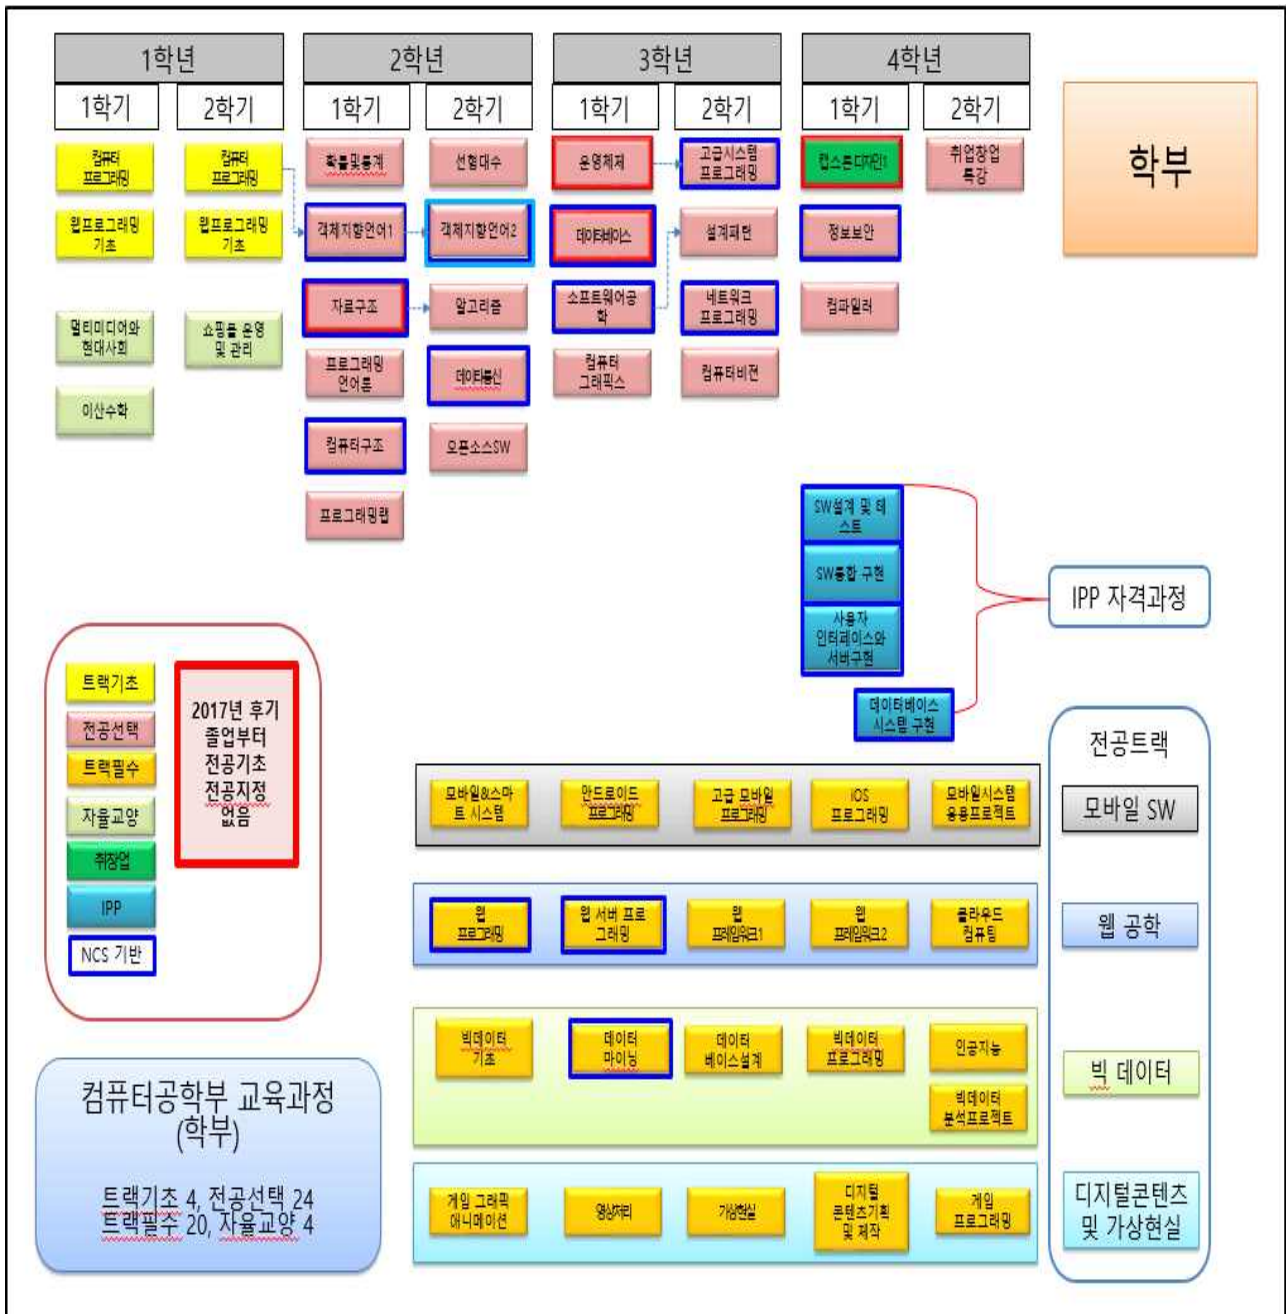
1학년
1학기
2학기
컴퓨터 프로그래밍
컴퓨터 프로그래밍
웹프로그래밍 기초
웹프로그래밍 기초
멀티미디어와 현대사회
쇼핑몰 운영 및 관리
이산수학

2학년
1학기
2학기
확률및통계
선형대수
객체지향언어1
객체지향언어2
자료구조
알고리즘
프로그래밍 언어론
데이터통신
컴퓨터구조
오픈소스SW
프로그래밍랩

3학년
1학기
2학기
운영체제
고급시스템 프로그래밍
데이터베이스
설계패턴
소프트웨어공학
네트워크 프로그래밍
컴퓨터 그래픽스
컴퓨터비젼

4학년
1학기
2학기
캡스톤디자인1
취업창업 특강
정보보안
컴파일러

학부

SW설계 및 테스트
SW통합 구현
사용자 인터페이스와 서버구현
데이터베이스 시스템 구현
IPP 자격과정

트랙기초
전공선택
트랙필수
자율교양
취창업
IPP
NCS 기반

2017년 후기 졸업부터 전공기초 전공지정 없음

전공트랙
모바일 SW
웹 공학
빅 데이터
디지털콘텐츠 및 가상현실

모바일&스마트 시스템
안드로이드 프로그래밍
고급 모바일 프로그래밍
iOS 프로그래밍
모바일시스템 응용프로젝트

웹 프로그래밍
웹 서버 프로그래밍
웹 프레임워크1
웹 프레임워크2
클라우드 컴퓨팅

빅데이터 기초
데이터 마이닝
데이터 베이스설계
빅데이터 프로그래밍
인공지능
빅데이터 분석프로젝트

게임 그래픽 애니메이션
영상처리
가상현실
디지털 콘텐츠기획 및 제작
게임 프로그래밍

컴퓨터공학부 교육과정 (학부)

트랙기초 4, 전공선택 24
트랙필수 20, 자율교양 4